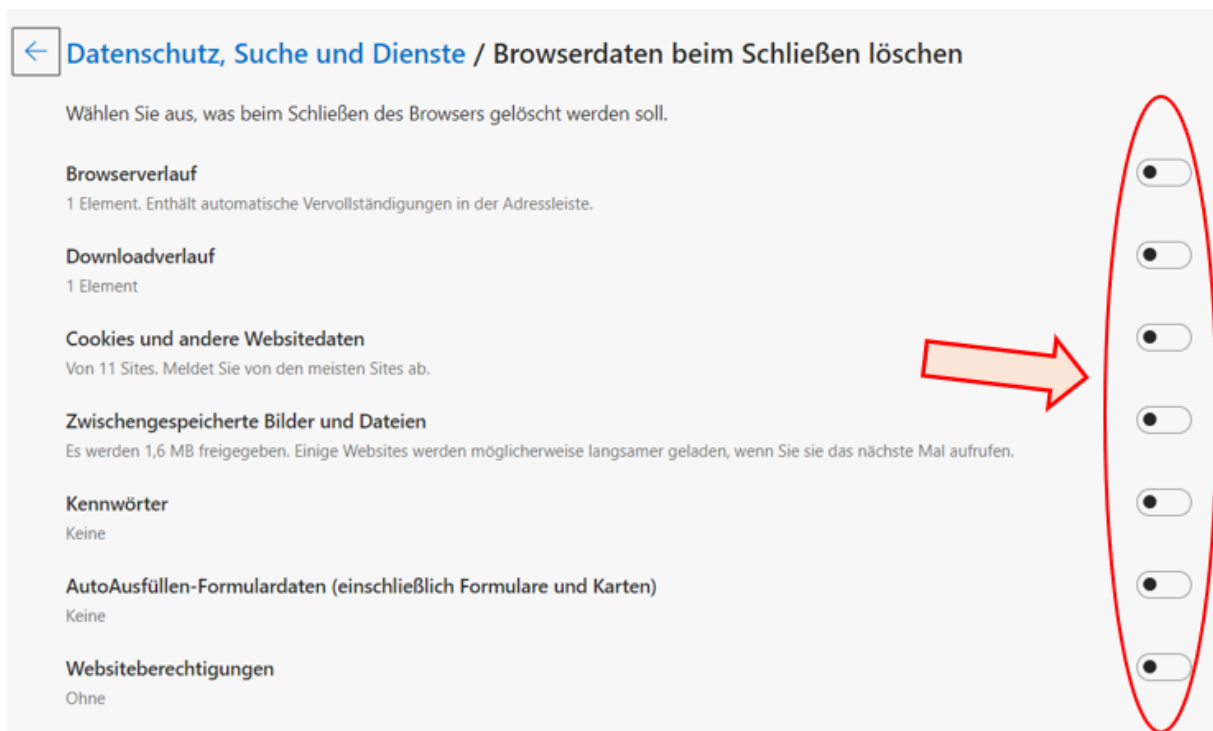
Datenschutz, Suche und Dienste / Browserdaten beim Schließen löschen

Wählen Sie aus, was beim Schließen des Browsers gelöscht werden soll.

Browserverlauf
1 Element. Enthält automatische Vervollständigungen in der Adressleiste.

Downloadverlauf
1 Element

Cookies und andere Websitedaten
Von 11 Sites. Meldet Sie von den meisten Sites ab.

Zwischengespeicherte Bilder und Dateien
Es werden 1,6 MB freigegeben. Einige Websites werden möglicherweise langsamer geladen, wenn Sie sie das nächste Mal aufrufen.

Kennwörter
Keine

AutoAusfüllen-Formulardaten (einschließlich Formulare und Karten)
Keine

Websiteberechtigungen
Ohne